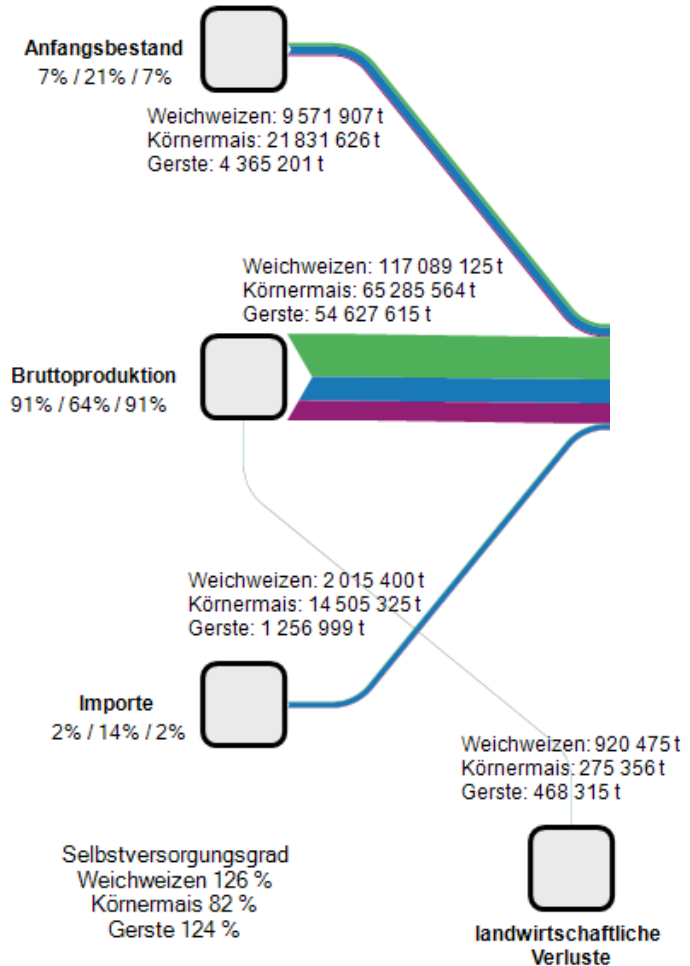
Anfangsbestand
7% / 21% / 7%

Weichweizen: 9 571 907 t
Körnermais: 21 831 626 t
Gerste: 4 365 201 t

Weichweizen: 117 089 125 t
Körnermais: 65 285 564 t
Gerste: 54 627 615 t

Bruttoproduktion
91% / 64% / 91%

Weichweizen: 2 015 400 t
Körnermais: 14 505 325 t
Gerste: 1 256 999 t

Importe
2% / 14% / 2%

Weichweizen: 920 475 t
Körnermais: 275 356 t
Gerste: 468 315 t

Selbstversorgungsgrad
Weichweizen 126 %
Körnermais 82 %
Gerste 124 %

landwirtschaftliche Verluste